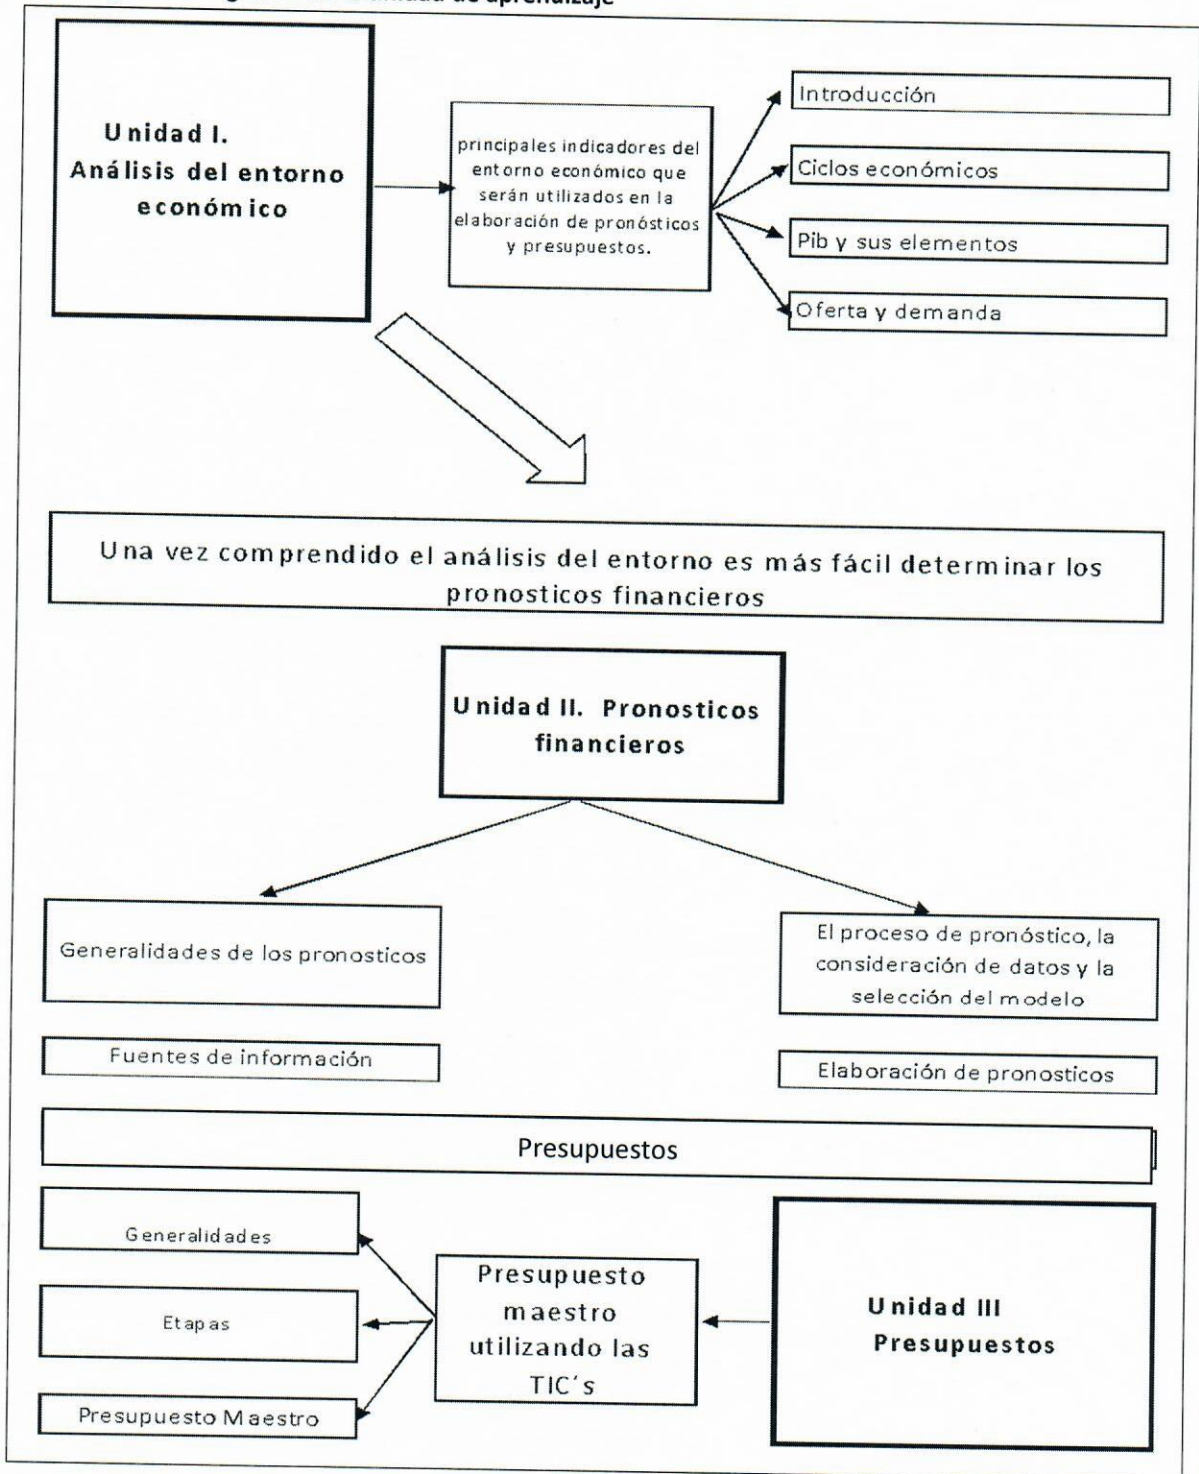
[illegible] unidad de aprendizaje

Unidad I. Análisis del entorno económico

principales indicadores del entorno económico que serán utilizados en la elaboración de pronósticos y presupuestos.

Introducción

Ciclos económicos

Pib y sus elementos

Oferta y demanda

Una vez comprendido el análisis del entorno es más fácil determinar los pronosticos financieros

Unidad II. Pronosticos financieros

Generalidades de los pronosticos

El proceso de pronóstico, la consideración de datos y la selección del modelo

Fuentes de información

Elaboración de pronosticos

Presupuestos

Generalidades

Etapas

Presupuesto Maestro

Presupuesto maestro utilizando las TIC´s

Unidad III Presupuestos